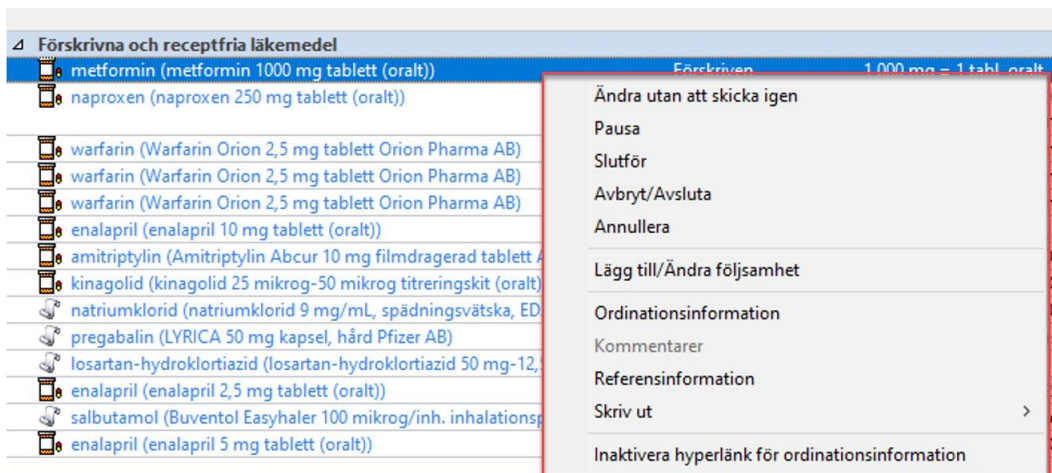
Förskrivna och receptfria läkemedel
metformin (metformin 1000 mg tablett (oralt)) Förskriven 1 000 mg = 1 tabl. oralt
naproxen (naproxen 250 mg tablett (oralt))
warfarin (Warfarin Orion 2,5 mg tablett Orion Pharma AB)
warfarin (Warfarin Orion 2,5 mg tablett Orion Pharma AB)
warfarin (Warfarin Orion 2,5 mg tablett Orion Pharma AB)
enalapril (enalapril 10 mg tablett (oralt))
amitriptylin (Amitriptylin Abcur 10 mg filmdragerad tablett A
kinagolid (kinagolid 25 mikrog-50 mikrog titreringskit (oralt)
natriumklorid (natriumklorid 9 mg/mL, spädningsvätska, ED
pregabalin (LYRICA 50 mg kapsel, hård Pfizer AB)
losartan-hydroklortiazid (losartan-hydroklortiazid 50 mg-12,
enalapril (enalapril 2,5 mg tablett (oralt))
salbutamol (Buventol Easyhaler 100 mikrog/inh. inhalationsp
enalapril (enalapril 5 mg tablett (oralt))

Ändra utan att skicka igen
Pausa
Slutför
Avbryt/Avsluta
Annullera
Lägg till/Ändra följsamhet
Ordinationsinformation
Kommentarer
Referensinformation
Skriv ut >
Inaktivera hyperlänk för ordinationsinformation